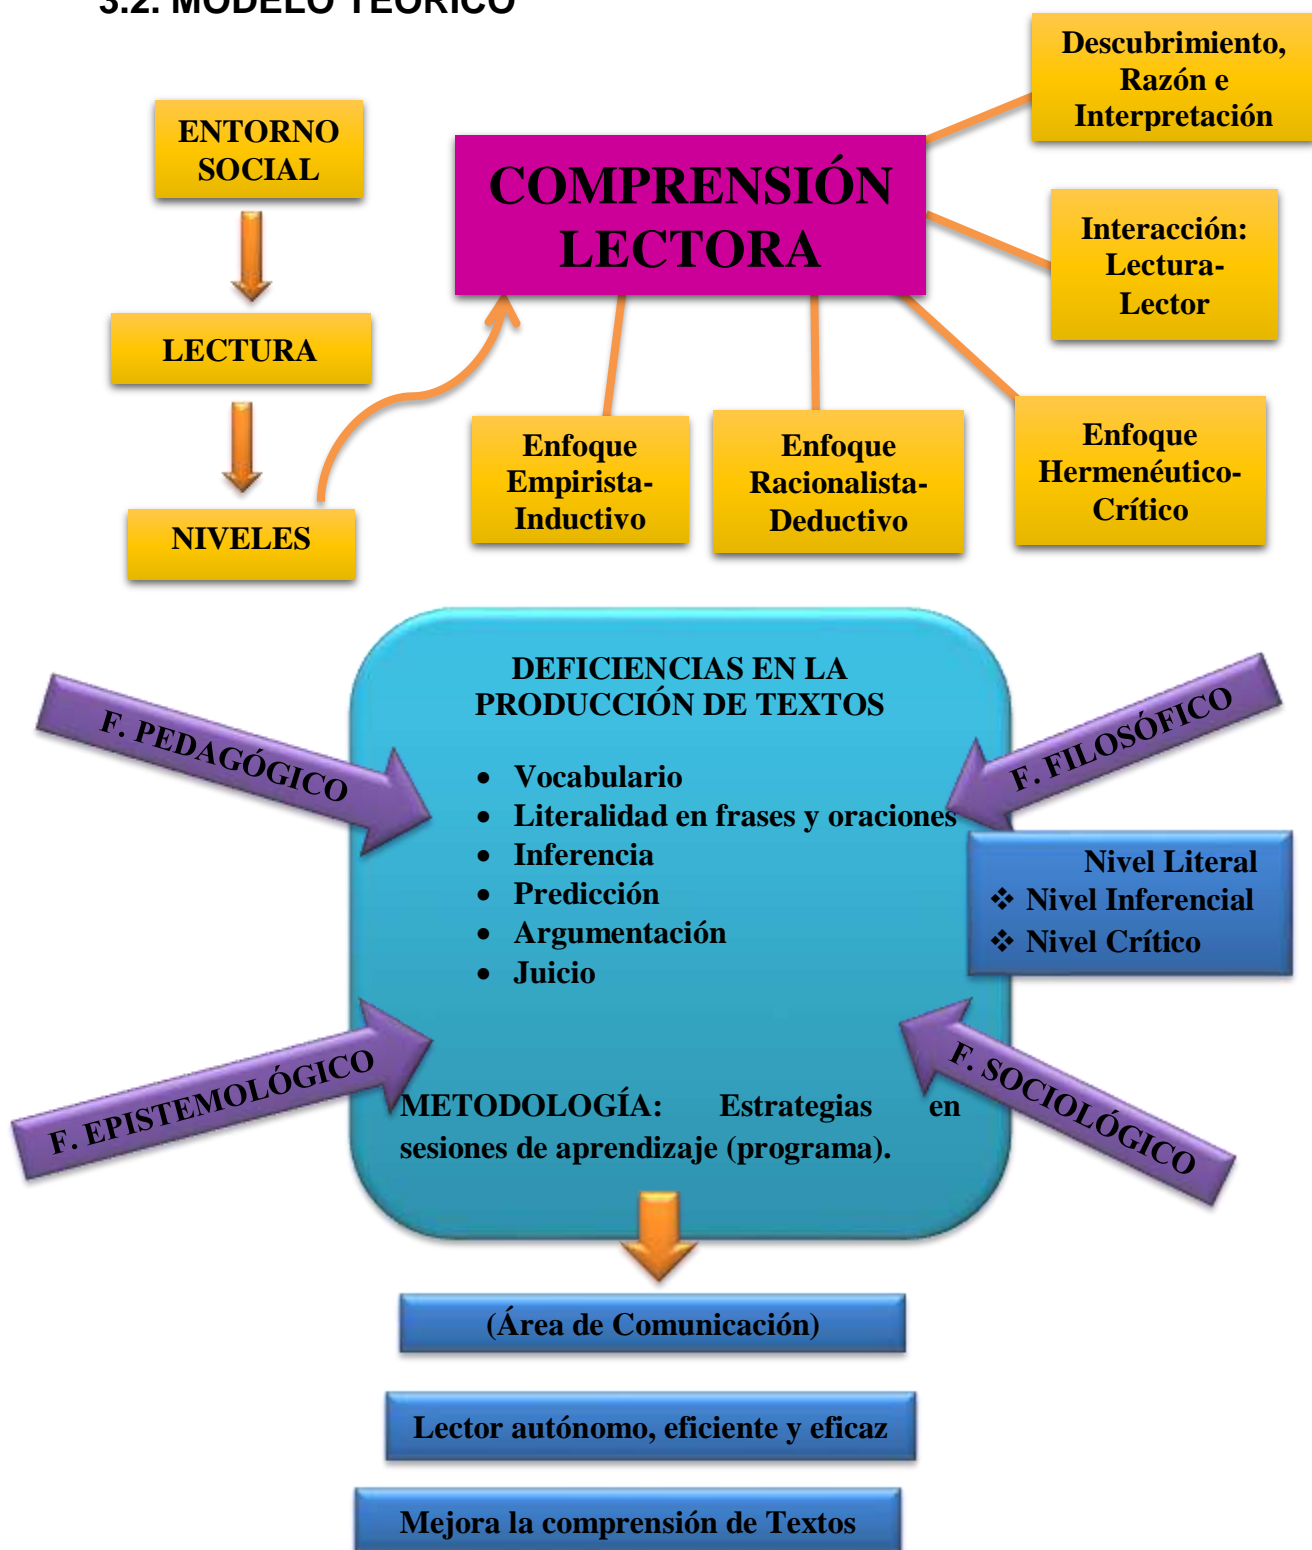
3.2. MODELO TEÓRICO

ENTORNO SOCIAL

LECTURA

NIVELES

COMPRENSIÓN LECTORA

Descubrimiento, Razón e Interpretación

Interacción: Lectura-Lector

Enfoque Empirista-Inductivo

Enfoque Racionalista-Deductivo

Enfoque Hermenéutico-Crítico

DEFICIENCIAS EN LA PRODUCCIÓN DE TEXTOS

- Vocabulario
- Literalidad en frases y oraciones
- Inferencia
- Predicción
- Argumentación
- Juicio

METODOLOGÍA: Estrategias en sesiones de aprendizaje (programa).

F. PEDAGÓGICO

F. FILOSÓFICO

F. EPISTEMOLÓGICO

F. SOCIOLÓGICO

Nivel Literal
❖ Nivel Inferencial
❖ Nivel Crítico

(Área de Comunicación)

Lector autónomo, eficiente y eficaz

Mejora la comprensión de Textos